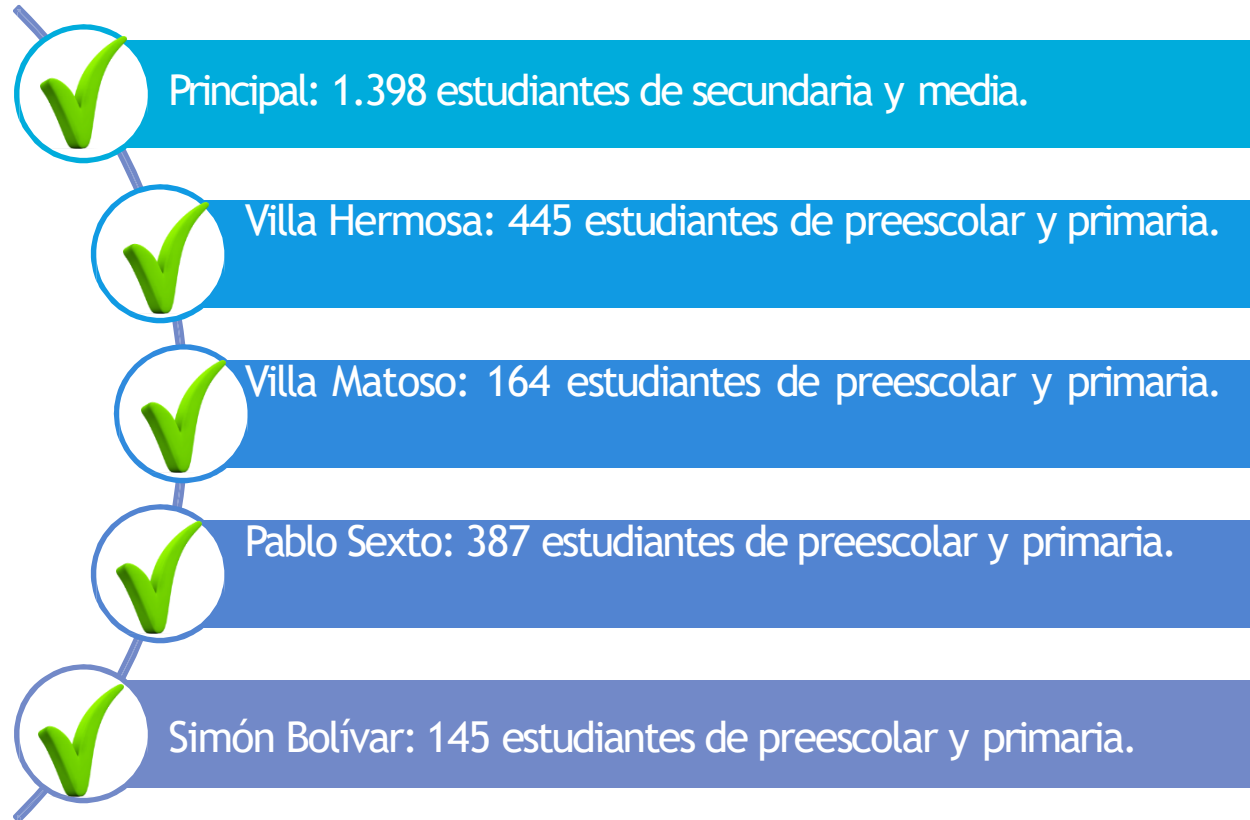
Principal: 1.398 estudiantes de secundaria y media.

Villa Hermosa: 445 estudiantes de preescolar y primaria.

Villa Matoso: 164 estudiantes de preescolar y primaria.

Pablo Sexto: 387 estudiantes de preescolar y primaria.

Simón Bolívar: 145 estudiantes de preescolar y primaria.